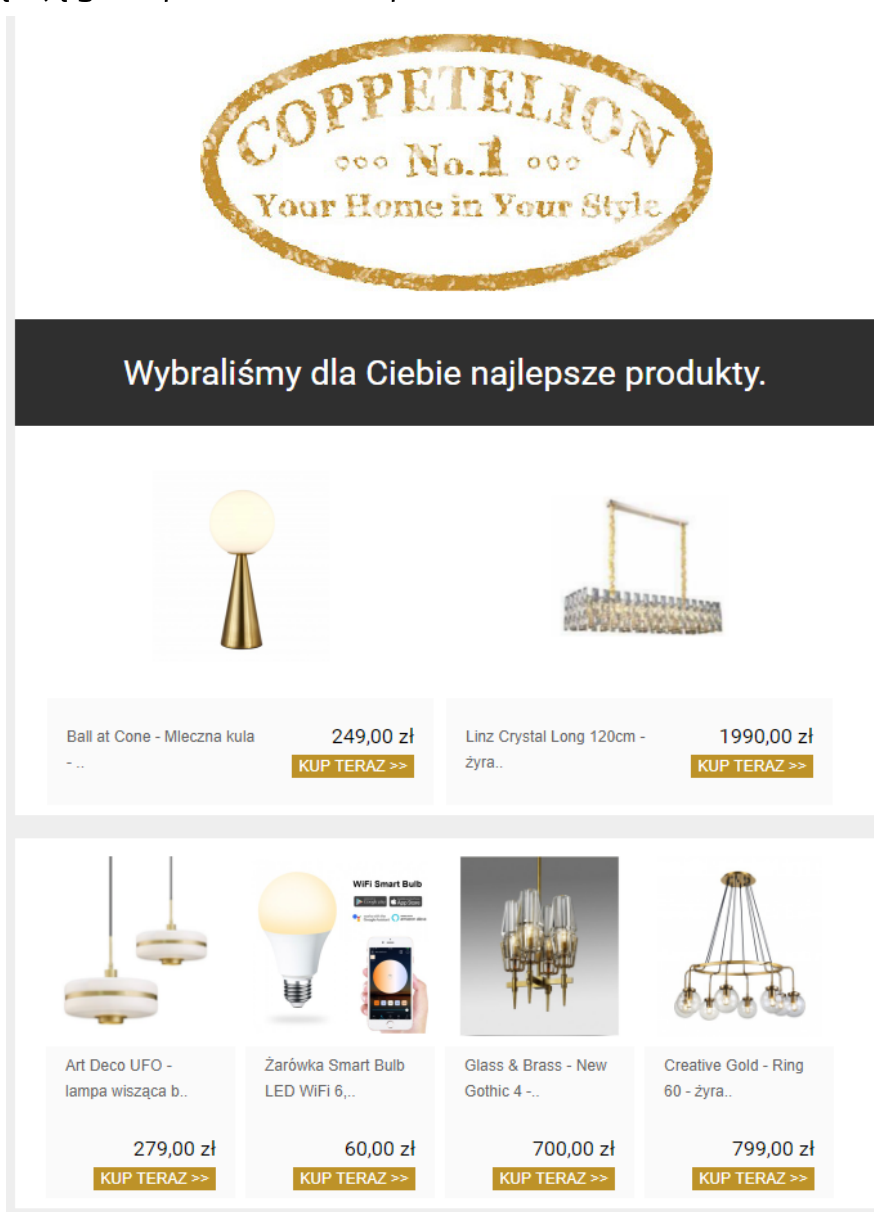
COPPETELION
No.1
Your Home in Your Style

Wybraliśmy dla Ciebie najlepsze produkty.

Ball at Cone - Mleczna kula - ..
249,00 zł
KUP TERAZ >>

Linz Crystal Long 120cm - żyra..
1990,00 zł
KUP TERAZ >>

WiFi Smart Bulb

Art Deco UFO - lampa wisząca b..
279,00 zł
KUP TERAZ >>

Żarówka Smart Bulb LED WiFi 6,..
60,00 zł
KUP TERAZ >>

Glass & Brass - New Gothic 4 -..
700,00 zł
KUP TERAZ >>

Creative Gold - Ring 60 - żyra..
799,00 zł
KUP TERAZ >>